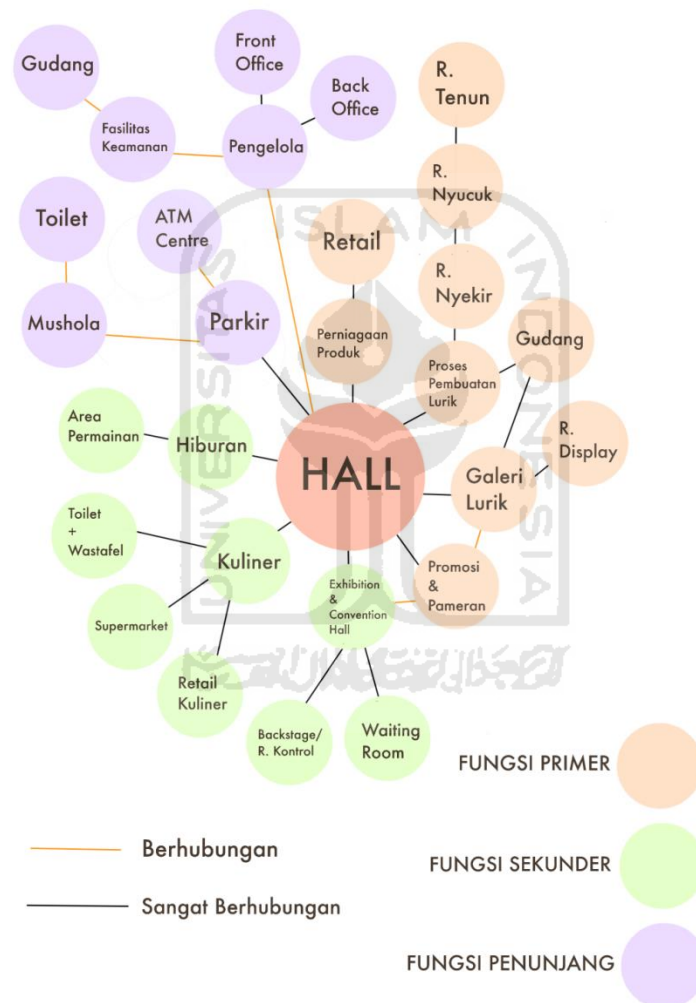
Gudang

Front Office

Back Office

Fasilitas Keamanan

Pengelola

R. Tenun

R. Nyucuk

Toilet

ATM Centre

Retail

R. Nyekir

Mushola

Parkir

Perniagaan Produk

Gudang

Proses Pembuatan Lurik

Area Permainan

Hiburan

HALL

R. Display

Galeri Lurik

Toilet + Wastafel

Kuliner

Promosi & Pameran

Exhibition & Convention Hall

Supermarket

Retail Kuliner

Backstage/ R. Kontrol

Waiting Room

FUNGSI PRIMER

Berhubungan

FUNGSI SEKUNDER

Sangat Berhubungan

FUNGSI PENUNJANG

UNIVERSITAS ISLAM INDONESIA